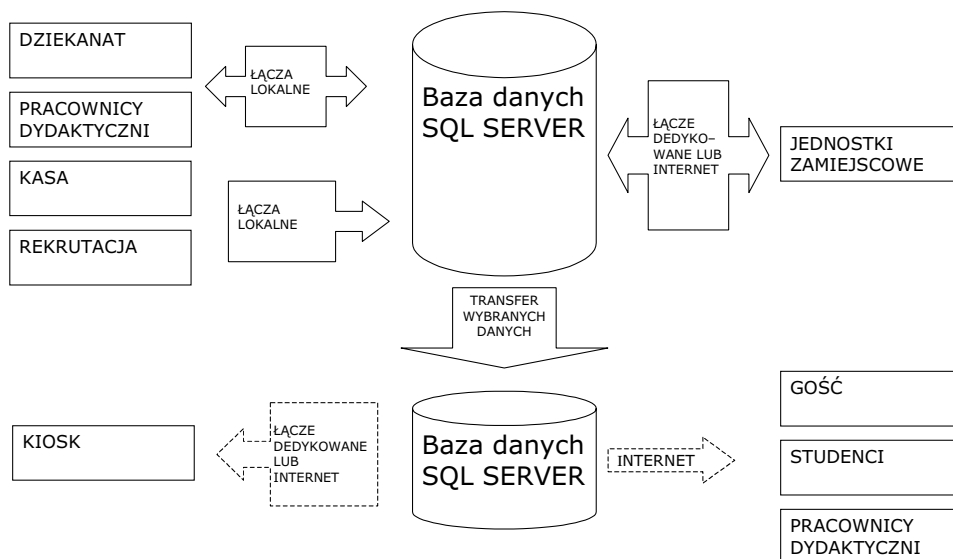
DZIEKANAT

PRACOWNICY DYDAKTYCZNI

KASA

REKRUTACJA

ŁĄCZA LOKALNE

ŁĄCZA LOKALNE

Baza danych SQL SERVER

ŁĄCZE DEDYKO-WANE LUB INTERNET

JEDNOSTKI ZAMIEJSCOWE

TRANSFER WYBRANYCH DANYCH

KIOSK

ŁĄCZE DEDYKOWANE LUB INTERNET

Baza danych SQL SERVER

INTERNET

GOŚĆ

STUDENCI

PRACOWNICY DYDAKTYCZNI